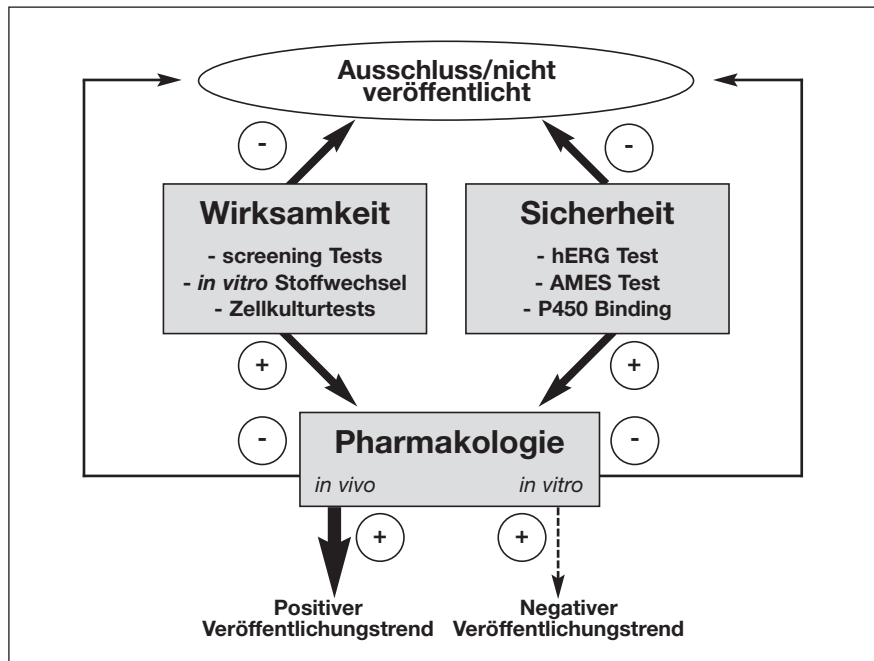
Ausschluss/nicht veröffentlicht

-

-

Wirksamkeit
- screening Tests
- in vitro Stoffwechsel
- Zellkulturtests

Sicherheit
- hERG Test
- AMES Test
- P450 Binding

+

+

-

Pharmakologie
in vivo
in vitro

-

+

+

Positiver Veröffentlichungstrend

Negativer Veröffentlichungstrend